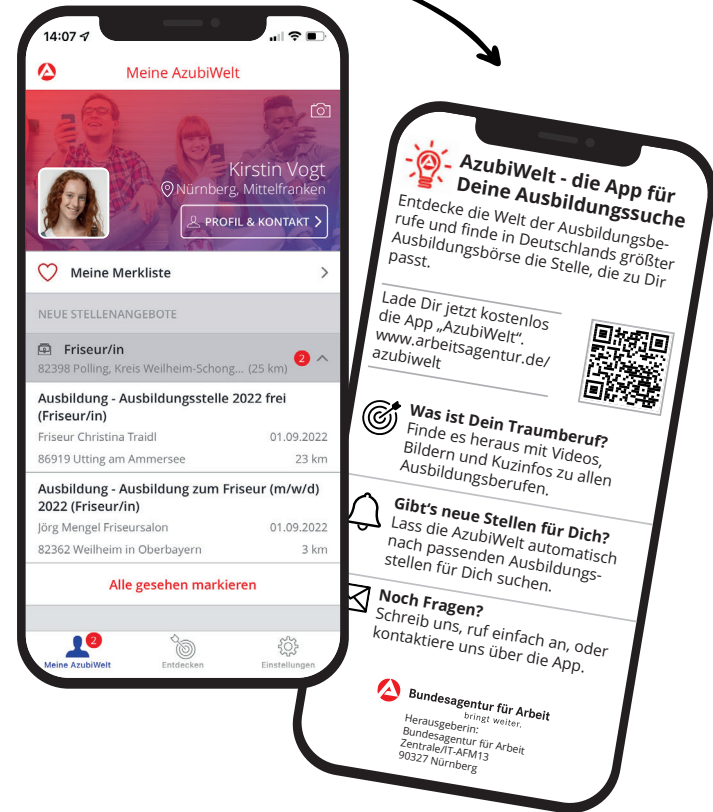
14:07

Meine AzubiWelt

Kirstin Vogt
Nürnberg, Mittelfranken

PROFIL & KONTAKT

Meine Merkliste

NEUE STELLENANGEBOTE

Friseur/in
82398 Polling, Kreis Weilheim-Schong... (25 km)
2

Ausbildung - Ausbildungsstelle 2022 frei (Friseur/in)
Friseur Christina Traidl 01.09.2022
86919 Utting am Ammersee 23 km

Ausbildung - Ausbildung zum Friseur (m/w/d) 2022 (Friseur/in)
Jörg Mengel Friseursalon 01.09.2022
82362 Weilheim in Oberbayern 3 km

Alle gesehen markieren

2
Meine AzubiWelt
Entdecken
Einstellungen

AzubiWelt - die App für Deine Ausbildungssuche

Entdecke die Welt der Ausbildungsberufe und finde in Deutschlands größter Ausbildungsbörse die Stelle, die zu Dir passt.

Lade Dir jetzt kostenlos die App „AzubiWelt".
www.arbeitsagentur.de/azubiwelt

Was ist Dein Traumberuf?
Finde es heraus mit Videos, Bildern und Kuzinfos zu allen Ausbildungsberufen.

Gibt's neue Stellen für Dich?
Lass die AzubiWelt automatisch nach passenden Ausbildungsstellen für Dich suchen.

Noch Fragen?
Schreib uns, ruf einfach an, oder kontaktiere uns über die App.

Bundesagentur für Arbeit
bringt weiter.

Herausgeberin:
Bundesagentur für Arbeit
Zentrale/IT-AFM13
90327 Nürnberg